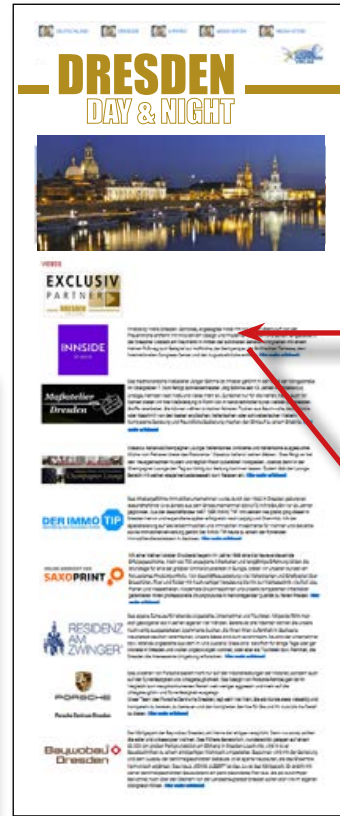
DEUTSCHLAND DRESDEN AKTUELL MEDIADATEN NEWSLETTER

DRESDEN
DAY & NIGHT

VIDEOS

EXCLUSIV PARTNER

INNSIDE

Maßatelier Dresden

Champagne Lounge

DER IMMO TIP

SAXOPRINT

RESIDENZ AM ZWINGER

PORSCHE
Porsche Zentrum Dresden

Baywobau Dresden

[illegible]